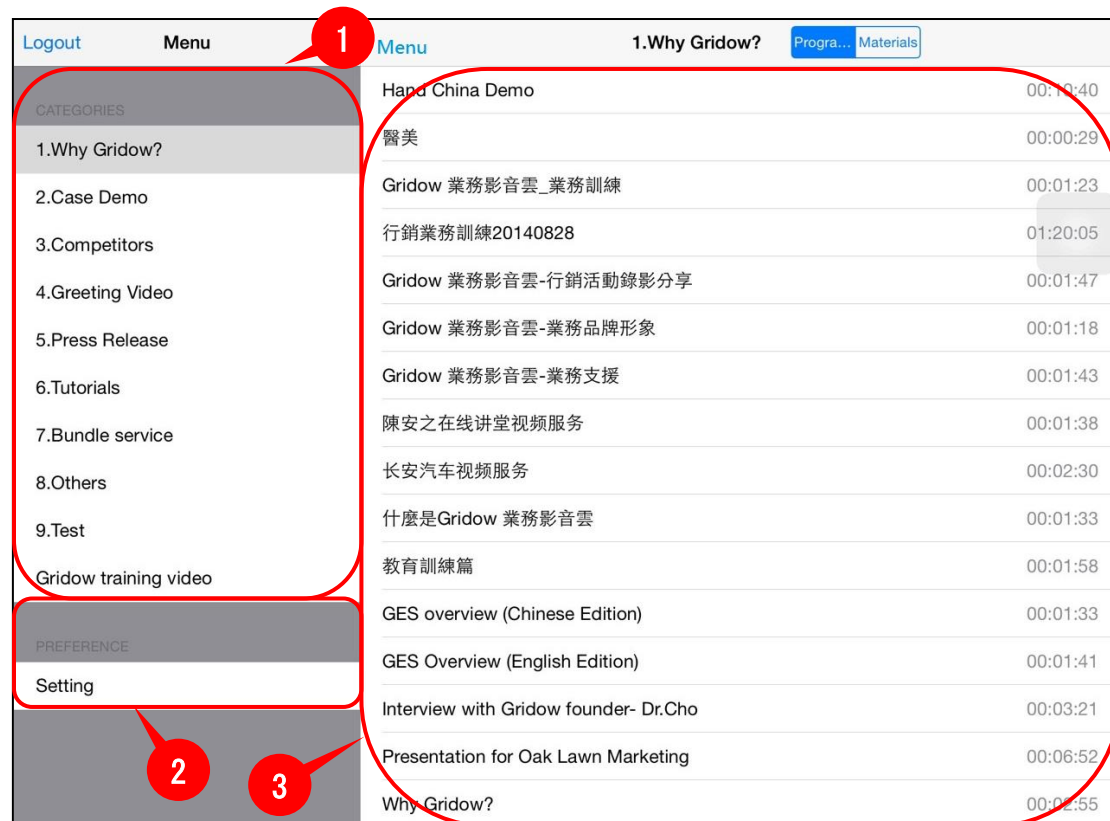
Logout Menu

1

CATEGORIES

1.Why Gridow?

2.Case Demo

3.Competitors

4.Greeting Video

5.Press Release

6.Tutorials

7.Bundle service

8.Others

9.Test

Gridow training video

PREFERENCE

Setting

2

3

Menu 1.Why Gridow? Progra... Materials

| | |
|---|---|
| Hand China Demo | 00:10:40 |
| 醫美 | 00:00:29 |
| Gridow 業務影音雲_業務訓練 | 00:01:23 |
| 行銷業務訓練20140828 | 01:20:05 |
| Gridow 業務影音雲-行銷活動錄影分享 | 00:01:47 |
| Gridow 業務影音雲-業務品牌形象 | 00:01:18 |
| Gridow 業務影音雲-業務支援 | 00:01:43 |
| 陳安之在线讲堂视频服务 | 00:01:38 |
| 长安汽车视频服务 | 00:02:30 |
| 什麼是Gridow 業務影音雲 | 00:01:33 |
| 教育訓練篇 | 00:01:58 |
| GES overview (Chinese Edition) | 00:01:33 |
| GES Overview (English Edition) | 00:01:41 |
| Interview with Gridow founder- Dr.Cho | 00:03:21 |
| Presentation for Oak Lawn Marketing | 00:06:52 |
| Why Gridow? | 00:02:55 |